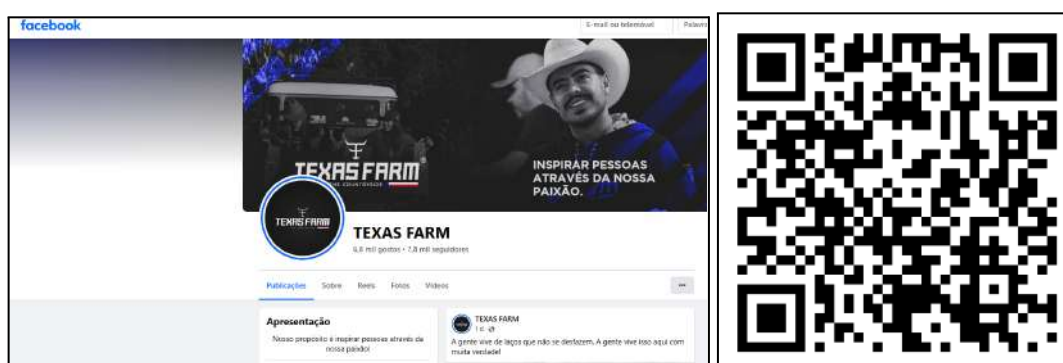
facebook

E-mail ou telemóvel

Palavra

TEXAS FARM

INSPIRAR PESSOAS ATRAVÉS DA NOSSA PAIXÃO.

TEXAS FARM

TEXAS FARM

6,8 mil gostos • 7,8 mil seguidores

Publicações Sobre Reels Fotos Vídeos

...

Apresentação

Nosso propósito é inspirar pessoas através da nossa paixão!

TEXAS FARM

1 d

A gente vive de laços que não se desfazem. A gente vive isso aqui com muita verdade!